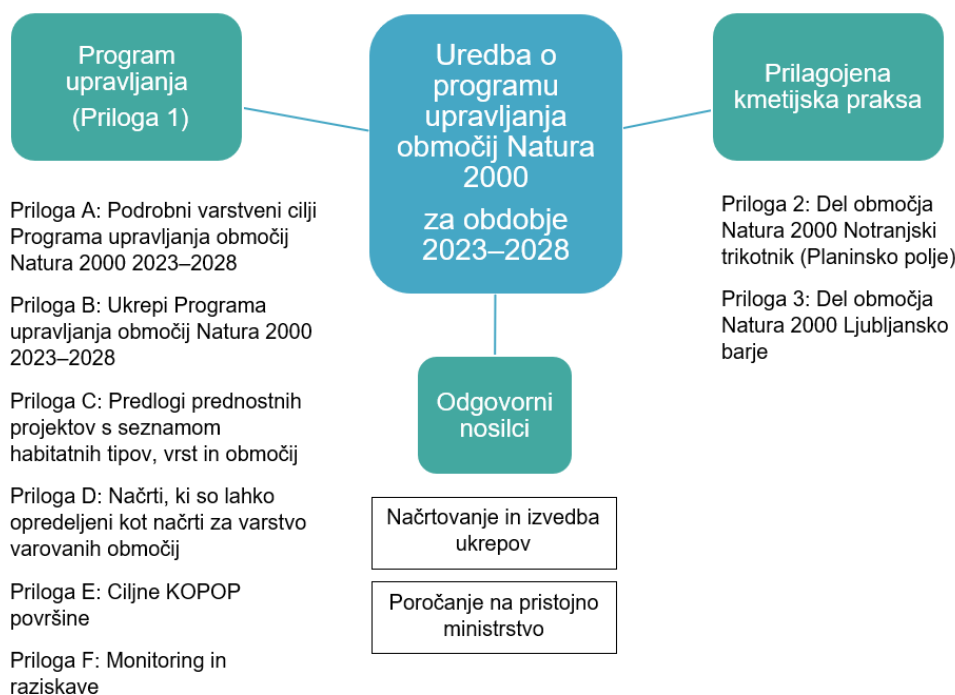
Uredba o programu upravljanja območij Natura 2000

za obdobje 2023–2028

Program upravljanja (Priloga 1)

Priloga A: Podrobni varstveni cilji Programa upravljanja območij Natura 2000 2023–2028

Priloga B: Ukrepi Programa upravljanja območij Natura 2000 2023–2028

Priloga C: Predlogi prednostnih projektov s seznamom habitatnih tipov, vrst in območij

Priloga D: Načrti, ki so lahko opredeljeni kot načrti za varstvo varovanih območij

Priloga E: Ciljne KOPOP površine

Priloga F: Monitoring in raziskave

Odgovorni nosilci

Načrtovanje in izvedba ukrepov

Poročanje na pristojno ministrstvo

Prilagojena kmetijska praksa

Priloga 2: Del območja Natura 2000 Notranjski trikotnik (Planinsko polje)

Priloga 3: Del območja Natura 2000 Ljubljansko barje